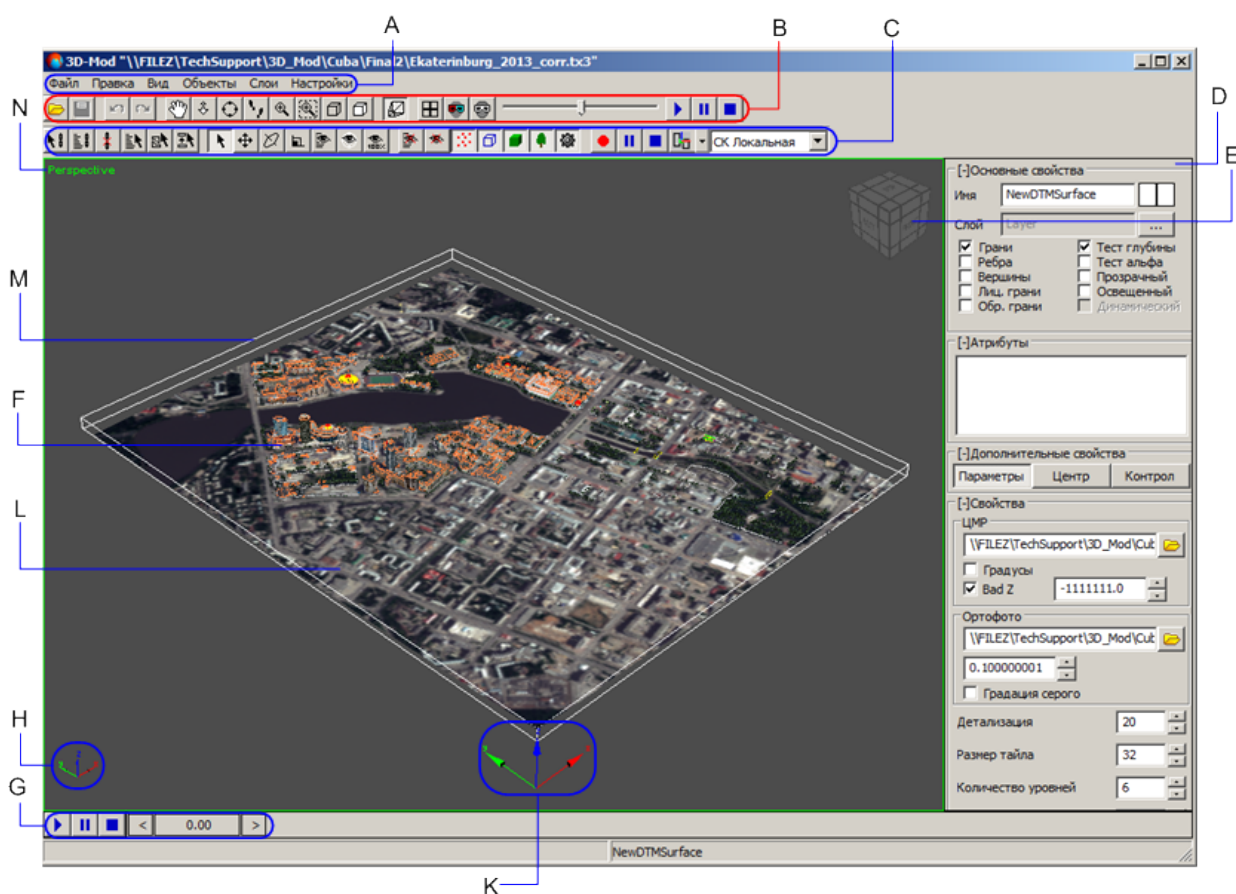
A
B
C
D
E
N
M
F
L
H
G
K

3D-Mod "\\FILEZ\TechSupport\3D_Mod\Cuba\Final2\Ekaterinburg_2013_corr.tx3"

Файл Правка Вид Объекты Слои Настройки

СК Локальная

Perspective

[-]Основные свойства
Имя NewDTMSurface
Слой Layer
Грани
Ребра
Вершины
Лиц. грани
Обр. грани
Тест глубины
Тест альфа
Прозрачный
Освещенный
Динамический

[-]Атрибуты

[-]Дополнительные свойства
Параметры Центр Контрол

[-]Свойства
ЦМР
\\FILEZ\TechSupport\3D_Mod\Cub
Градусы
Bad Z -1111111.0
Ортофото
\\FILEZ\TechSupport\3D_Mod\Cub
0.100000001
Градация серого
Детализация 20
Размер тайла 32
Количество уровней 6

< 0.00 >

NewDTMSurface